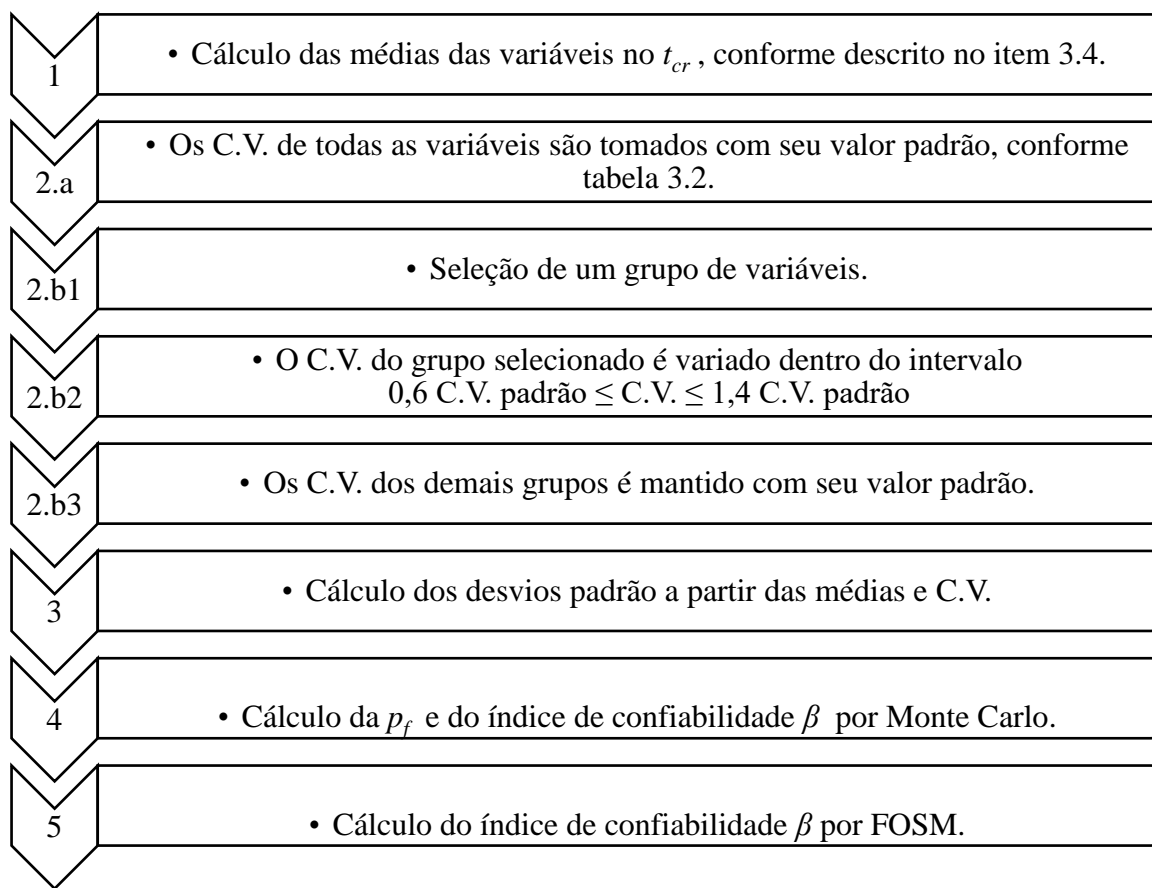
1

• Cálculo das médias das variáveis no $t_{cr}$, conforme descrito no item 3.4.

2.a

• Os C.V. de todas as variáveis são tomados com seu valor padrão, conforme tabela 3.2.

2.b1

• Seleção de um grupo de variáveis.

2.b2

• O C.V. do grupo selecionado é variado dentro do intervalo 0,6 C.V. padrão $\leq$ C.V. $\leq$ 1,4 C.V. padrão

2.b3

• Os C.V. dos demais grupos é mantido com seu valor padrão.

3

• Cálculo dos desvios padrão a partir das médias e C.V.

4

• Cálculo da $p_f$ e do índice de confiabilidade $\beta$ por Monte Carlo.

5

• Cálculo do índice de confiabilidade $\beta$ por FOSM.